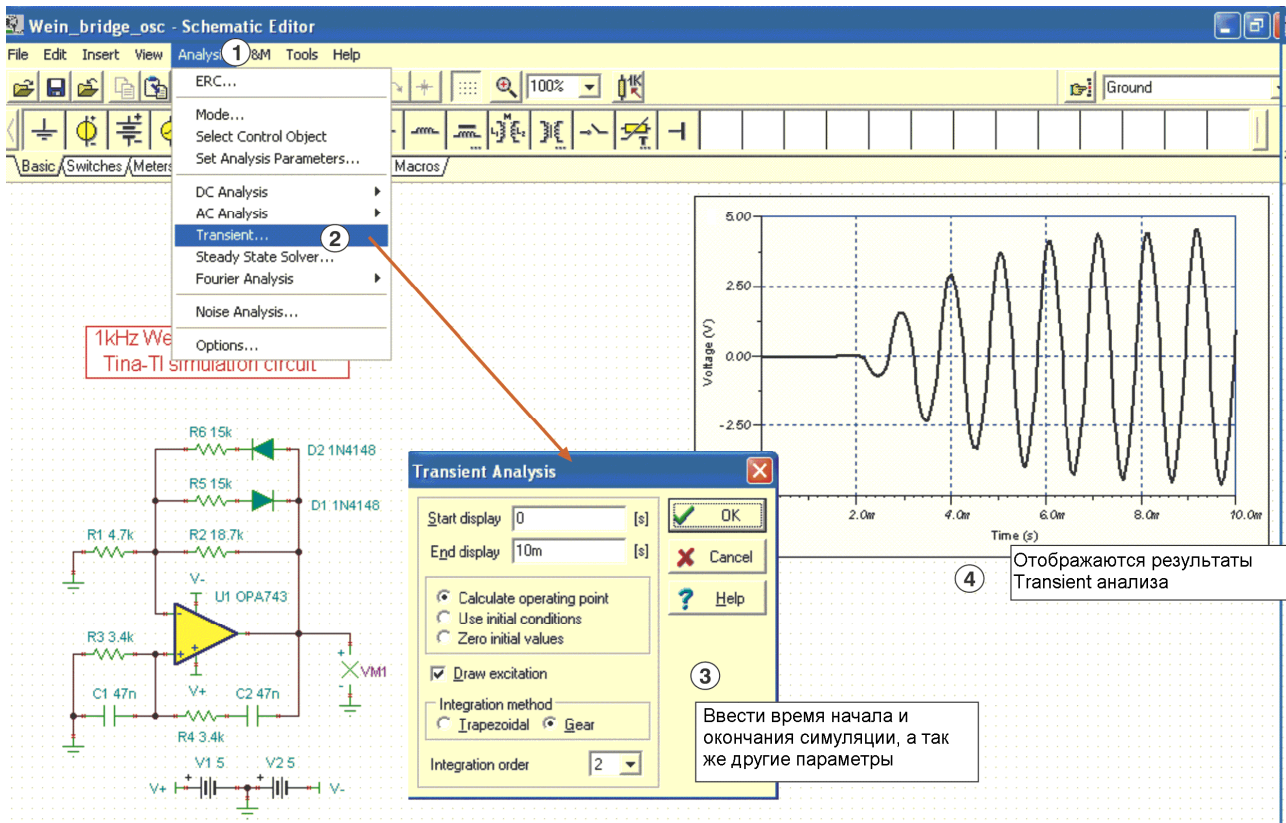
Wein_bridge_osc - Schematic Editor

File Edit Insert View Analysis 1 &M Tools Help

100%

Ground

Basic Switches Meters Macros

ERC...
Mode...
Select Control Object
Set Analysis Parameters...
DC Analysis
AC Analysis
Transient... 2
Steady State Solver...
Fourier Analysis
Noise Analysis...
Options...

1kHz We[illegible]
Tina-TI simulation circuit

R6 15k
D2 1N4148
R5 15k
D1 1N4148
R1 4.7k
R2 18.7k
V-
U1 OPA743
R3 3.4k
VM1
C1 47n
V+
C2 47n
R4 3.4k
V1 5
V2 5
V+
V-

5.00
2.50
0.00
-2.50
Voltage (V)
2.0m
4.0m
6.0m
8.0m
10.0m
Time (s)

Отображаются результаты Transient анализа

4

Transient Analysis

Start display 0 [s]
End display 10m [s]
OK
Cancel
Help
Calculate operating point
Use initial conditions
Zero initial values
Draw excitation
Integration method
Trapezoidal Gear
Integration order 2

3

Ввести время начала и окончания симуляции, а так же другие параметры